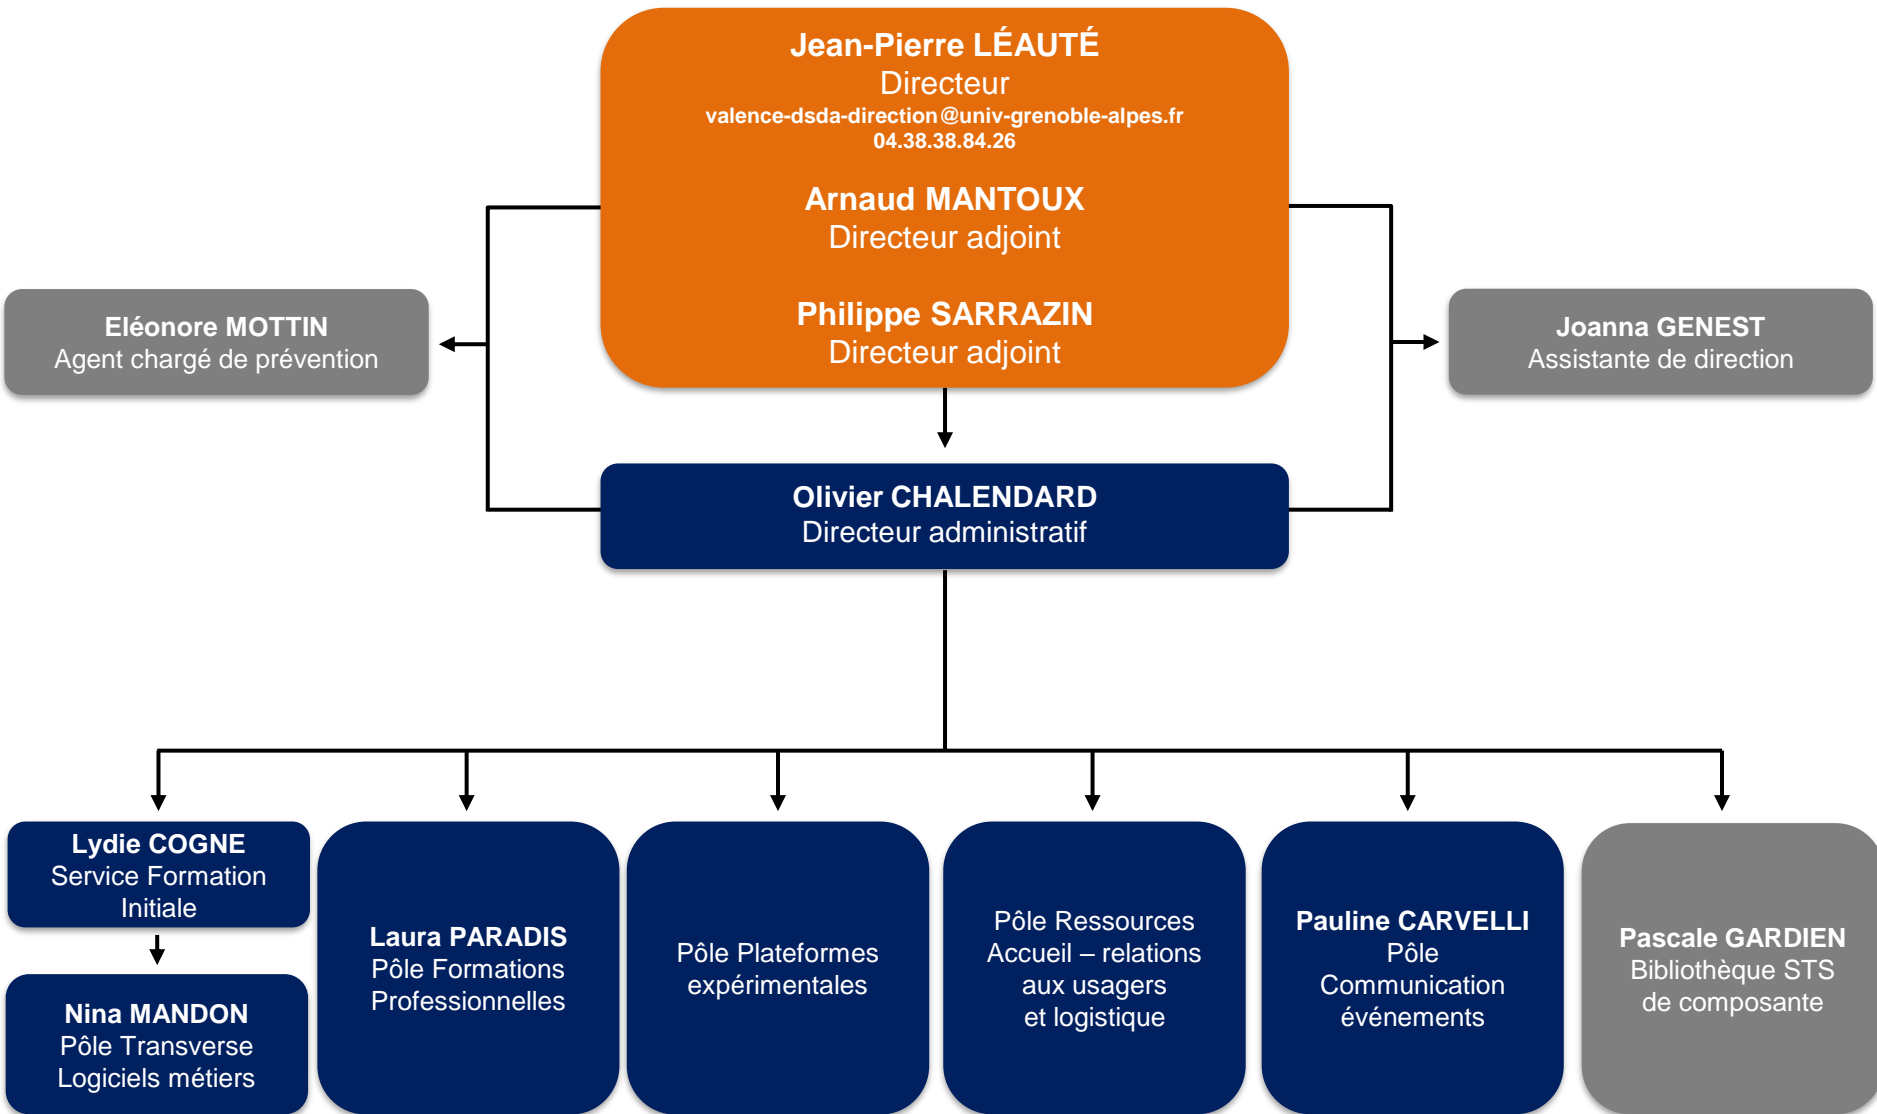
Jean-Pierre LÉAUTÉ
Directeur
valence-dsda-direction@univ-grenoble-alpes.fr
04.38.38.84.26

Arnaud MANTOUX
Directeur adjoint

Philippe SARRAZIN
Directeur adjoint

Eléonore MOTTIN
Agent chargé de prévention

Joanna GENEST
Assistante de direction

Olivier CHALENDARD
Directeur administratif

Lydie COGNE
Service Formation Initiale

Nina MANDON
Pôle Transverse Logiciels métiers

Laura PARADIS
Pôle Formations Professionnelles

Pôle Plateformes expérimentales

Pôle Ressources Accueil – relations aux usagers et logistique

Pauline CARVELLI
Pôle Communication événements

Pascale GARDIEN
Bibliothèque STS de composante